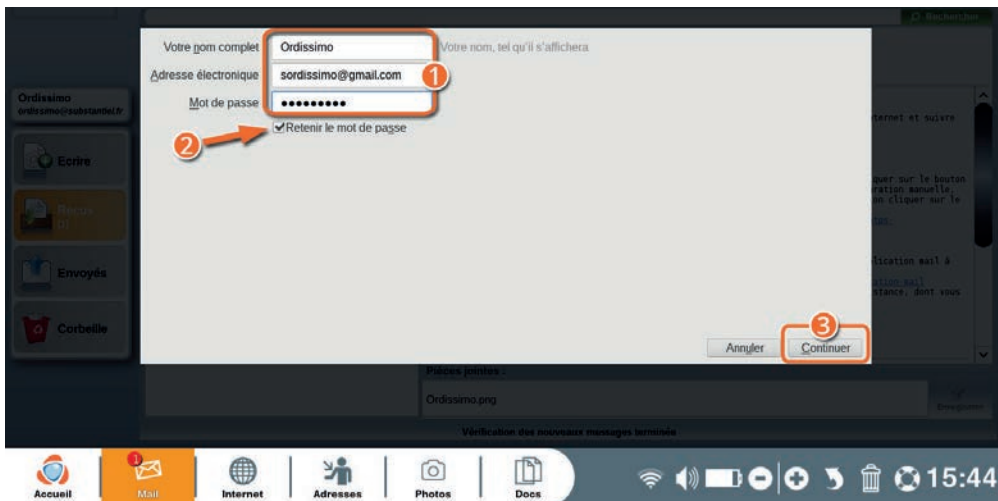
Rechercher

Votre nom complet
Ordissimo
Votre nom, tel qu'il s'affichera
Adresse électronique
sordissimo@gmail.com
1
Mot de passe
•••••••••
2
Retenir le mot de passe

Ordissimo
ordissimo@substantiel.fr

Ecrire
Reçus
Envoyés
Corbeille

ternet et suivre

quer sur le bouton
ration manuelle,
on cliquer sur le

lication mail à

stance, dont vous

3
Annuler
Continuer

Pièces jointes :
Ordissimo.png
Enregistrer

Vérification des nouveaux messages terminée

Accueil
Mail
Internet
Adresses
Photos
Docs
15:44